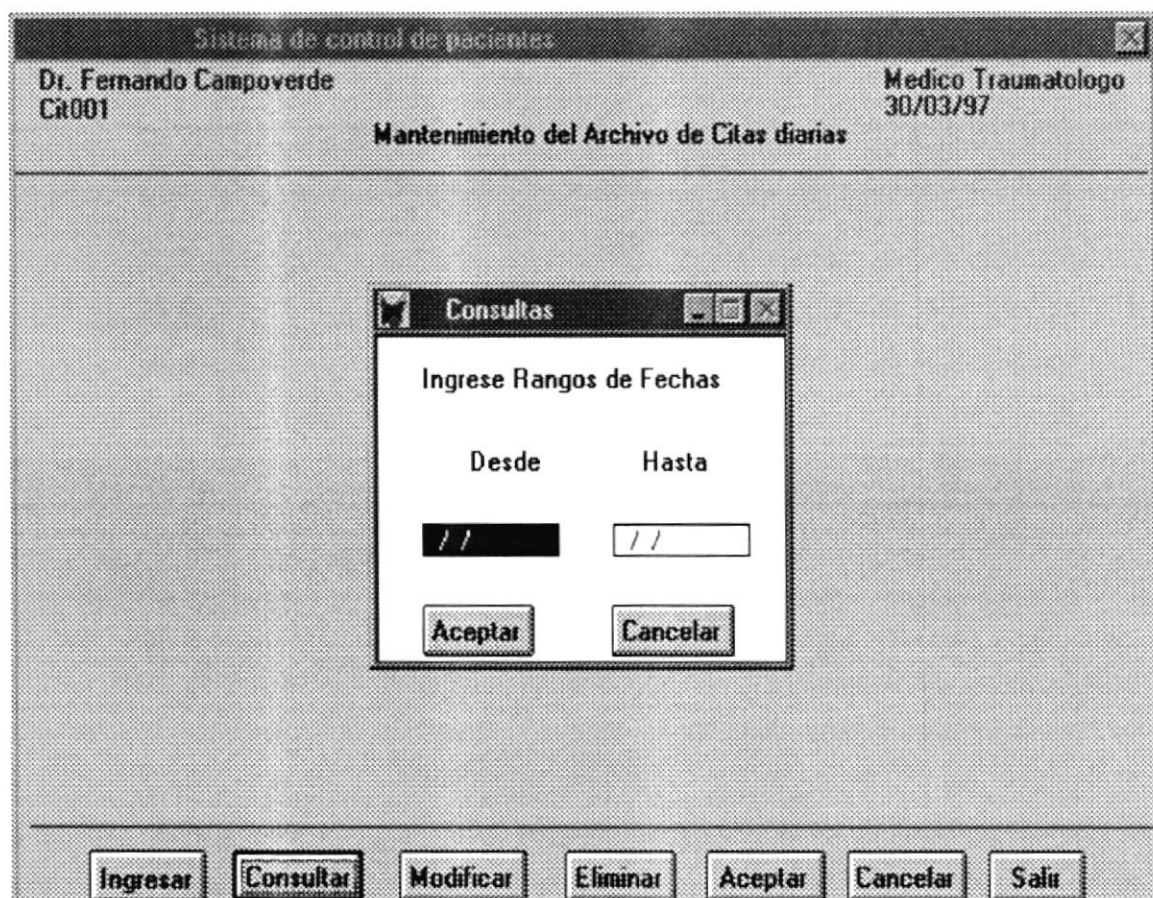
Sistema de control de pacientes

Dr. Fernando Campoverde
Cit001

Medico Traumatologo
30/03/97

Mantenimiento del Archivo de Citas diarias

Consultas

Ingrese Rangos de Fechas

Desde Hasta

/ / / /

Aceptar Cancelar

Ingresar Consultar Modificar Eliminar Aceptar Cancelar Salir